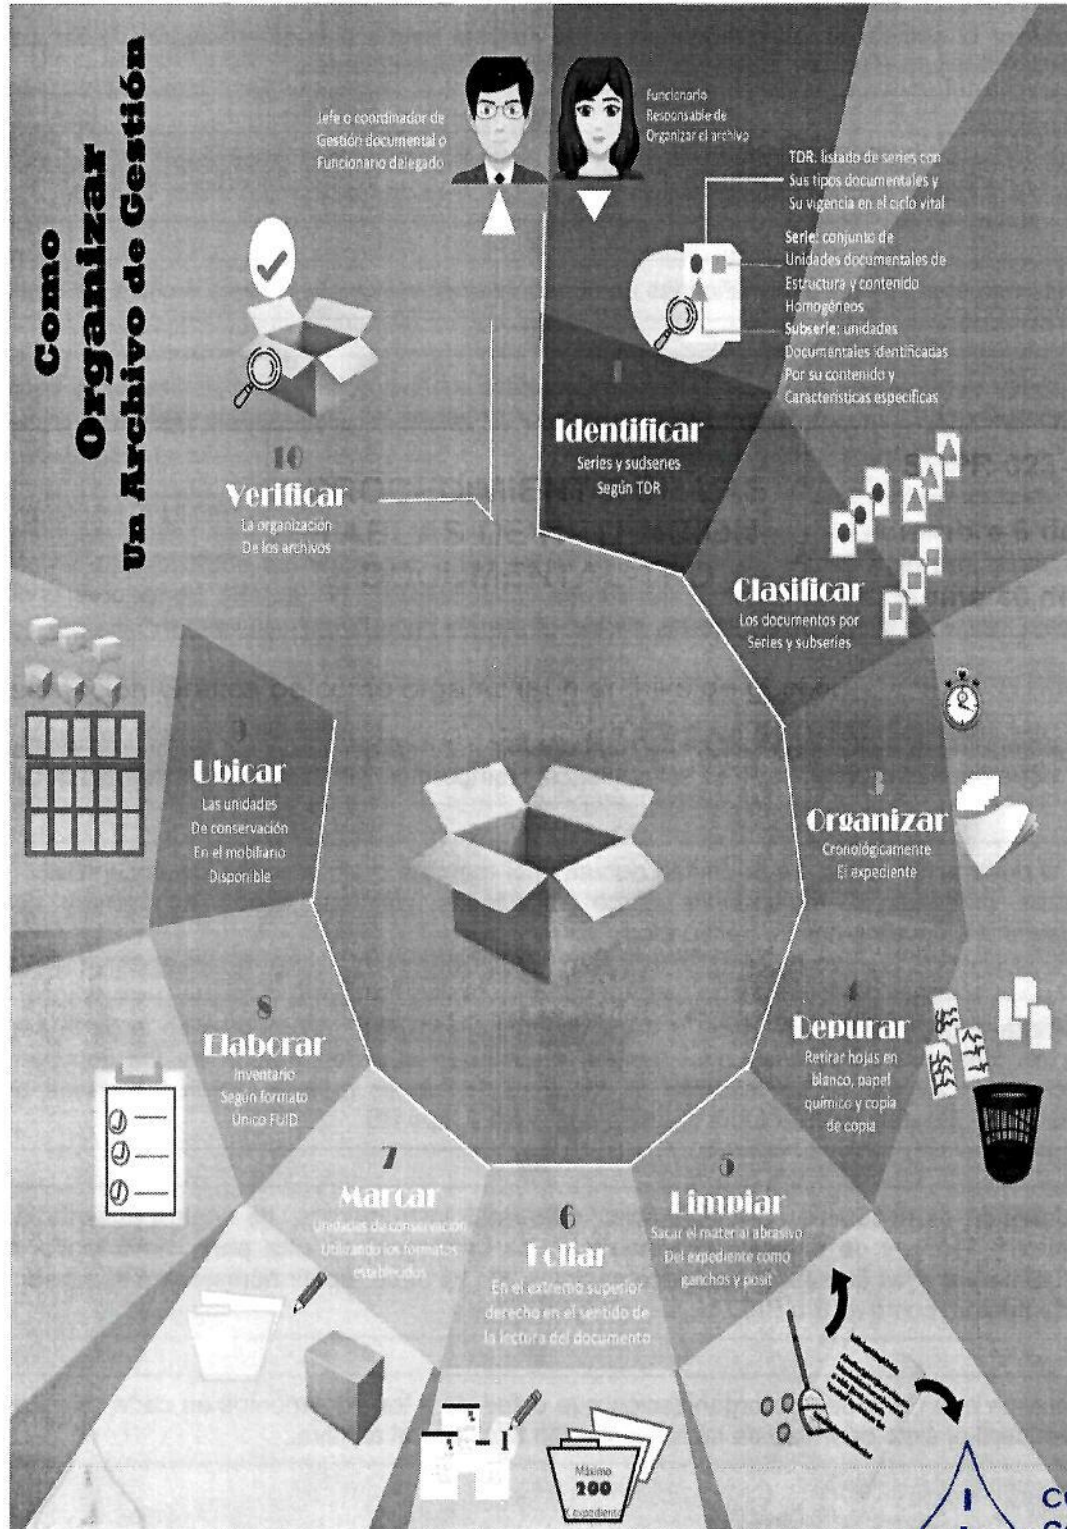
Como Organizar Un Archivo de Gestión

Jefe o coordinador de Gestión documental o Funcionario delegado

Funcionario Responsable de Organizar el archivo

TDR: listado de series con Sus tipos documentales y Su vigencia en el ciclo vital

Serie: conjunto de Unidades documentales de Estructura y contenido Homogéneos
Subserie: unidades Documentales identificadas Por su contenido y Características especificas

1
Identificar
Series y sudseries
Según TDR

10
Verificar
La organización
De los archivos

2
Clasificar
Los documentos por
Series y subseries

9
Ubicar
Las unidades
De conservación
En el mobiliario
Disponible

3
Organizar
Cronológicamente
El expediente

8
Elaborar
Inventario
Según formato
Único FUID

4
Depurar
Retirar hojas en blanco, papel químico y copia de copia

7
Marcar
Unidades de conservación
Utilizando los formatos
establecidos

6
Foliar
En el extremo superior derecho en el sentido de la lectura del documento

5
Limpiar
Sacar el material abrasivo
Del expediente como
ganchos y posit

Máximo
200
Expediente

1

Co
C